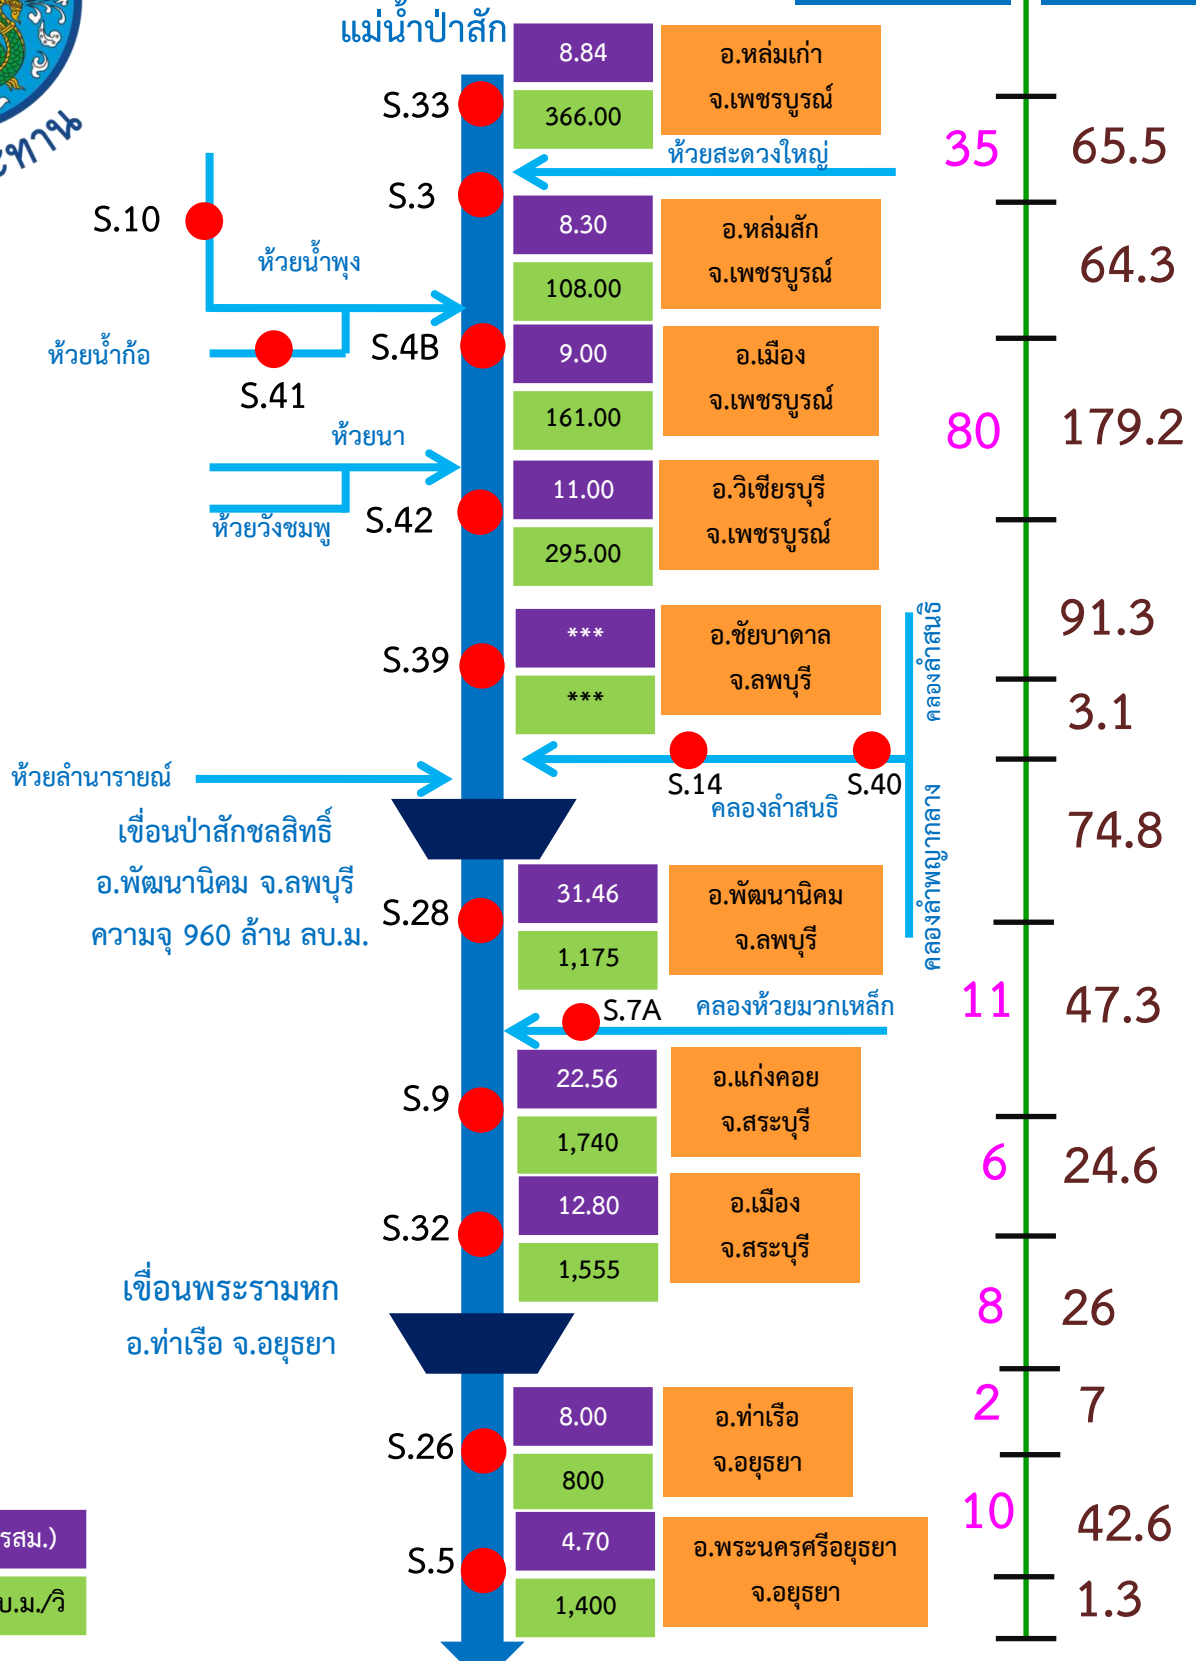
ะทาน

แม่น้ำป่าสัก

S.33
8.84
366.00
อ.หล่มเก่า จ.เพชรบูรณ์

ห้วยสะดวงใหญ่
35 65.5

S.10
S.3
8.30
108.00
อ.หล่มสัก จ.เพชรบูรณ์
64.3

ห้วยน้ำพุง
ห้วยน้ำก้อ
S.41
S.4B
9.00
161.00
อ.เมือง จ.เพชรบูรณ์
80 179.2

ห้วยนา
ห้วยวังชมพู
S.42
11.00
295.00
อ.วิเชียรบุรี จ.เพชรบูรณ์

S.39
***
***
อ.ชัยบาดาล จ.ลพบุรี
คลองลำสนธิ
91.3
3.1

ห้วยลำนารายณ์
S.14
S.40
คลองลำสนธิ
คลองลำพญากลาง
74.8

เขื่อนป่าสักชลสิทธิ์
อ.พัฒนานิคม จ.ลพบุรี
ความจุ 960 ล้าน ลบ.ม.

S.28
31.46
1,175
อ.พัฒนานิคม จ.ลพบุรี

S.7A
คลองห้วยมวกเหล็ก
11 47.3

S.9
22.56
1,740
อ.แก่งคอย จ.สระบุรี
6 24.6

S.32
12.80
1,555
อ.เมือง จ.สระบุรี
8 26

เขื่อนพระรามหก
อ.ท่าเรือ จ.อยุธยา

2 7

S.26
8.00
800
อ.ท่าเรือ จ.อยุธยา

10 42.6

S.5
4.70
1,400
อ.พระนครศรีอยุธยา จ.อยุธยา
1.3

รสม.)
บ.ม./วิ